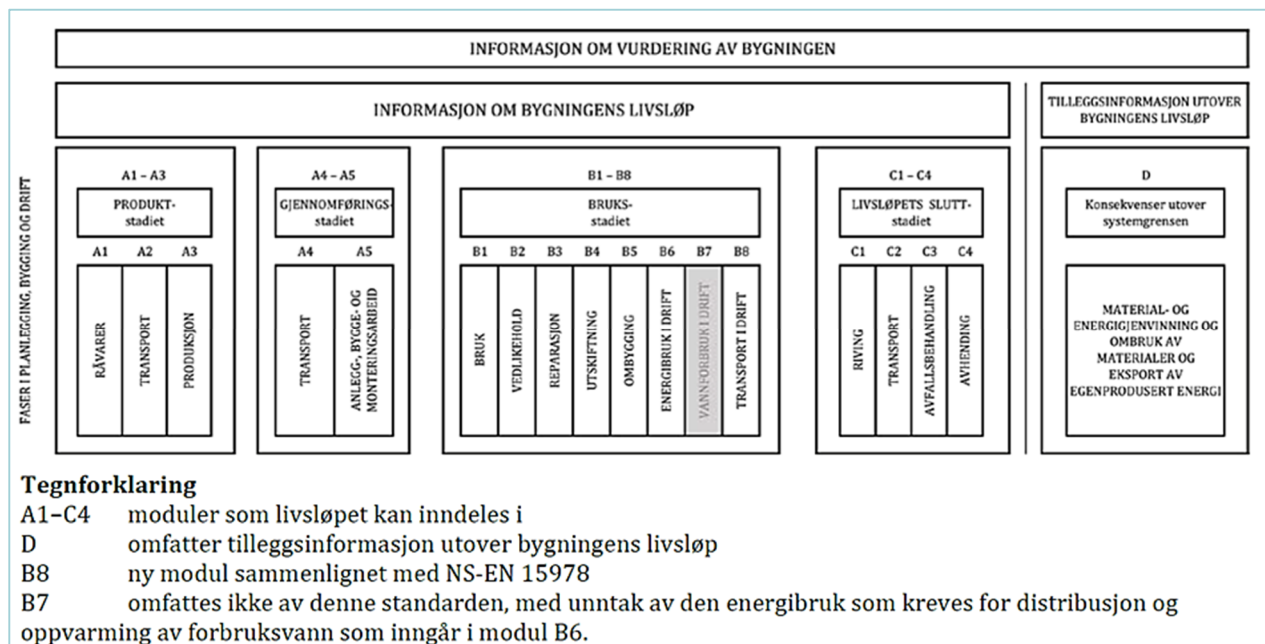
INFORMASJON OM VURDERING AV BYGNINGEN

INFORMASJON OM BYGNINGENS LIVSLØP

TILLEGGSINFORMASJON UTOVER BYGNINGENS LIVSLØP

FASER I PLANLEGGING, BYGGING OG DRIFT

A1 – A3
PRODUKT-stadiet
A1 A2 A3
RÅVARER
TRANSPORT
PRODUKSJON

A4 – A5
GJENNOMFØRINGS-stadiet
A4 A5
TRANSPORT
ANLEGG, BYGGE- OG MONTERINGSARBEID

B1 – B8
BRUKS-stadiet
B1 B2 B3 B4 B5 B6 B7 B8
BRUK
VEDLIKEHOLD
REPARASJON
UTSKIFTNING
OMBYGGING
ENERGIBRUK I DRIFT
VANNFORBRUK I DRIFT
TRANSPORT I DRIFT

C1 – C4
LIVSLØPETS SLUTT-stadiet
C1 C2 C3 C4
RIVING
TRANSPORT
AVFALLSBEHANDLING
AVHENDING

D
Konsekvenser utover systemgrensen
MATERIAL- OG ENERGIGJENVINNING OG OMBRUK AV MATERIALER OG EKSPORT AV EGENPRODUSERT ENERGI

Tegnforklaring
A1–C4 moduler som livsløpet kan inndeles i
D omfatter tilleggsinformasjon utover bygningens livsløp
B8 ny modul sammenlignet med NS-EN 15978
B7 omfattes ikke av denne standarden, med unntak av den energibruk som kreves for distribusjon og oppvarming av forbruksvann som inngår i modul B6.